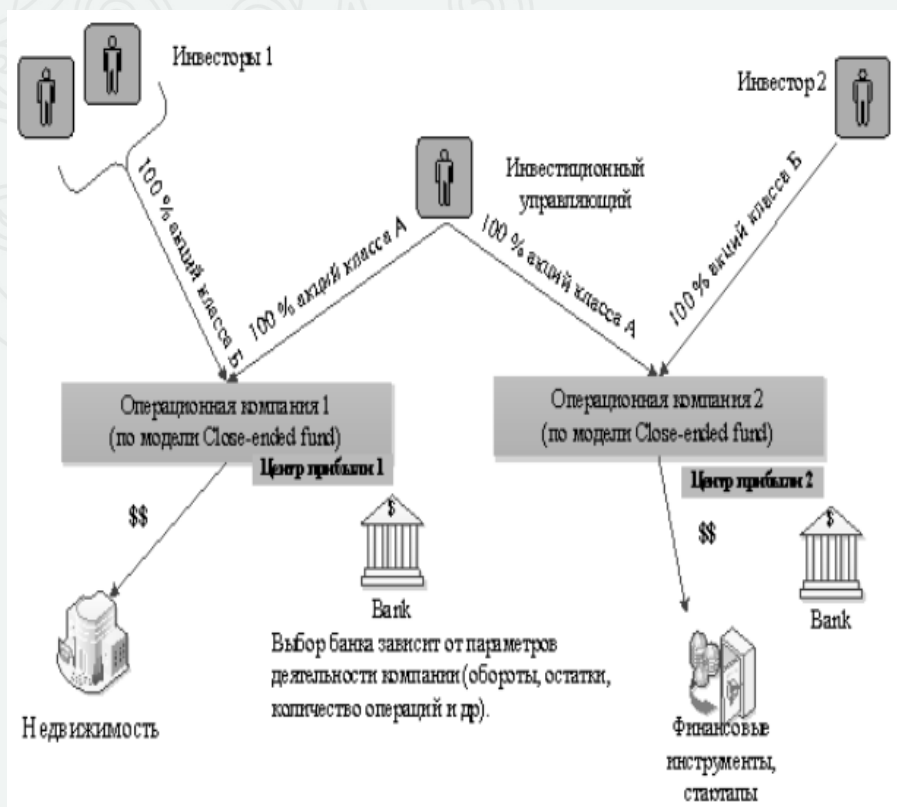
Инвесторы 1

Инвестор 2

Инвестиционный управляющий

100 % акций класса Б

100 % акций класса А

100 % акций класса А

100 % акций класса Б

Операционная компания 1 (по модели Close-ended fund)

Центр прибыли 1

Операционная компания 2 (по модели Close-ended fund)

Центр прибыли 2

$

$$

$$

Bank

Bank

Выбор банка зависит от параметров деятельности компании (обороты, остатки, количество операций и др).

Недвижимость

Финансовые инструменты, стартапы